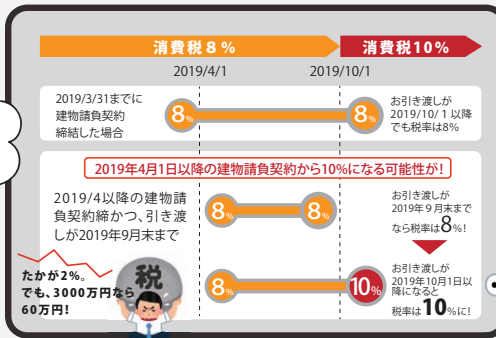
消費税８％

消費税10％

2019/4/1

2019/10/1

2019/3/31までに建物請負契約締結した場合

8%

8%

お引き渡しが2019/10/１以降でも税率は8%

2019年4月1日以降の建物請負契約から10%になる可能性が!

2019/4以降の建物請負契約締かつ、引き渡しが2019年9月末まで

8%

8%

お引き渡しが2019年９月末までなら税率は8%!

たかが2%。でも、3000万円なら60万円!

税

8%

10%

お引き渡しが2019年10月1日以降になると税率は10%に!